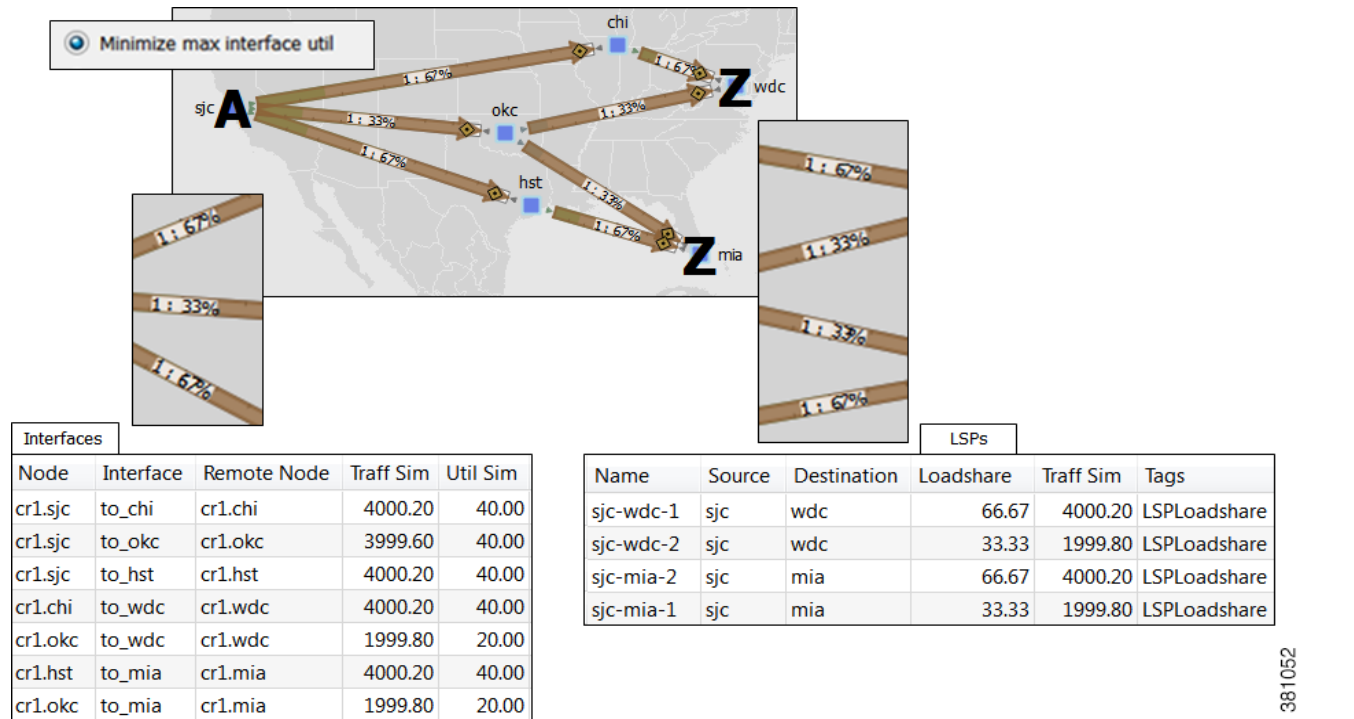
Minimize max interface util

chi

sjc A

1 : 67%

1 : 67%

Z wdc

okc

1 : 33%

1 : 33%

1 : 67%

hst

1 : 33%

1 : 67%

Z mia

1 : 67%

1 : 33%

1 : 67%

1 : 67%

1 : 33%

1 : 33%

1 : 67%

Interfaces

| Node | Interface | Remote Node | Traff Sim | Util Sim |
|---|---|---|---|---|
| cr1.sjc | to_chi | cr1.chi | 4000.20 | 40.00 |
| cr1.sjc | to_okc | cr1.okc | 3999.60 | 40.00 |
| cr1.sjc | to_hst | cr1.hst | 4000.20 | 40.00 |
| cr1.chi | to_wdc | cr1.wdc | 4000.20 | 40.00 |
| cr1.okc | to_wdc | cr1.wdc | 1999.80 | 20.00 |
| cr1.hst | to_mia | cr1.mia | 4000.20 | 40.00 |
| cr1.okc | to_mia | cr1.mia | 1999.80 | 20.00 |

LSPs

| Name | Source | Destination | Loadshare | Traff Sim | Tags |
|---|---|---|---|---|---|
| sjc-wdc-1 | sjc | wdc | 66.67 | 4000.20 | LSPLoadshare |
| sjc-wdc-2 | sjc | wdc | 33.33 | 1999.80 | LSPLoadshare |
| sjc-mia-2 | sjc | mia | 66.67 | 4000.20 | LSPLoadshare |
| sjc-mia-1 | sjc | mia | 33.33 | 1999.80 | LSPLoadshare |

381052